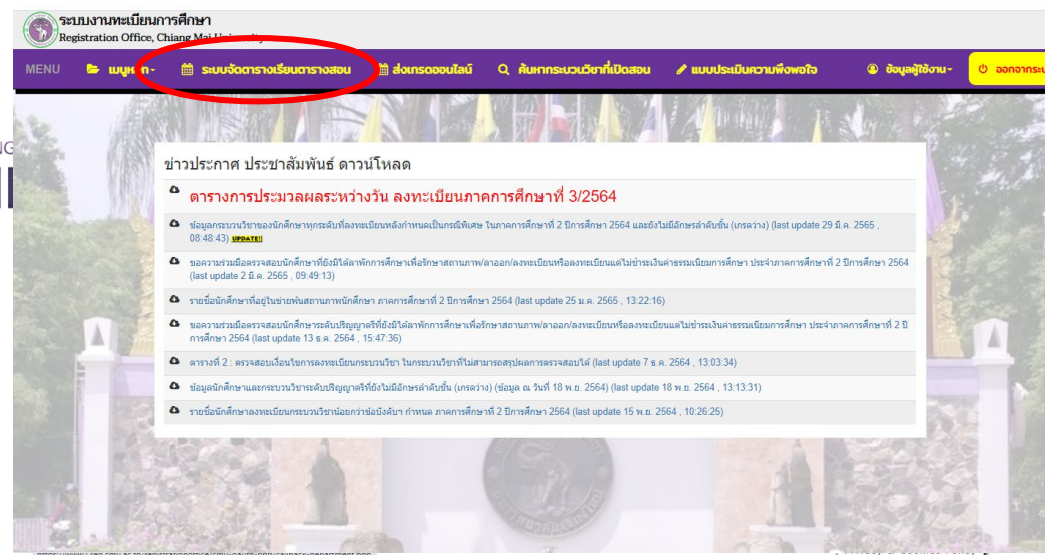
ระบบงานทะเบียนการศึกษา
Registration Office, Chiang Mai University

MENU
เมนูหลัก
ระบบจัดตารางเรียนตารางสอบ
ส่งเกรดออนไลน์
ค้นหากระบวนวิชาที่เปิดสอน
แบบประเมินความพึงพอใจ
ข้อมูลผู้ใช้งาน
ออกจากระบบ

ข่าวประกาศ ประชาสัมพันธ์ ดาวน์โหลด

ตารางการประมวลผลระหว่างวัน ลงทะเบียนภาคการศึกษาที่ 3/2564

ข้อมูลกระบวนวิชาของนักศึกษาทุกระดับที่ลงทะเบียนหลังกำหนดเป็นกรณีพิเศษ ในภาคการศึกษาที่ 2 ปีการศึกษา 2564 และยังไม่มีอักษรลำดับขั้น (เกรดว่าง) (last update 29 มี.ค. 2565 , 08:48:43) UPDATE!!

ขอความร่วมมือตรวจสอบนักศึกษาที่ยังมิได้ลาพักการศึกษาเพื่อรักษาสถานภาพ/ลาออก/ลงทะเบียนหรือลงทะเบียนแต่ไม่ชำระเงินค่าธรรมเนียมการศึกษา ประจำภาคการศึกษาที่ 2 ปีการศึกษา 2564 (last update 2 มี.ค. 2565 , 09:49:13)

รายชื่อนักศึกษาที่อยู่ในข่ายพ้นสถานภาพนักศึกษา ภาคการศึกษาที่ 2 ปีการศึกษา 2564 (last update 25 ม.ค. 2565 , 13:22:16)

ขอความร่วมมือตรวจสอบนักศึกษาระดับปริญญาตรีที่ยังมิได้ลาพักการศึกษาเพื่อรักษาสถานภาพ/ลาออก/ลงทะเบียนหรือลงทะเบียนแต่ไม่ชำระเงินค่าธรรมเนียมการศึกษา ประจำภาคการศึกษาที่ 2 ปีการศึกษา 2564 (last update 13 ธ.ค. 2564 , 15:47:36)

ตารางที่ 2 : ตรวจสอบเงื่อนไขการลงทะเบียนกระบวนวิชา ในกระบวนวิชาที่ไม่สามารถสรุปผลการตรวจสอบได้ (last update 7 ธ.ค. 2564 , 13:03:34)

ข้อมูลนักศึกษาและกระบวนวิชาระดับปริญญาตรีที่ยังไม่มีอักษรลำดับขั้น (เกรดว่าง) (ข้อมูล ณ วันที่ 18 พ.ย. 2564) (last update 18 พ.ย. 2564 , 13:13:31)

รายชื่อนักศึกษาลงทะเบียนกระบวนวิชาน้อยกว่าข้อบังคับฯ กำหนด ภาคการศึกษาที่ 2 ปีการศึกษา 2564 (last update 15 พ.ย. 2564 , 10:26:25)